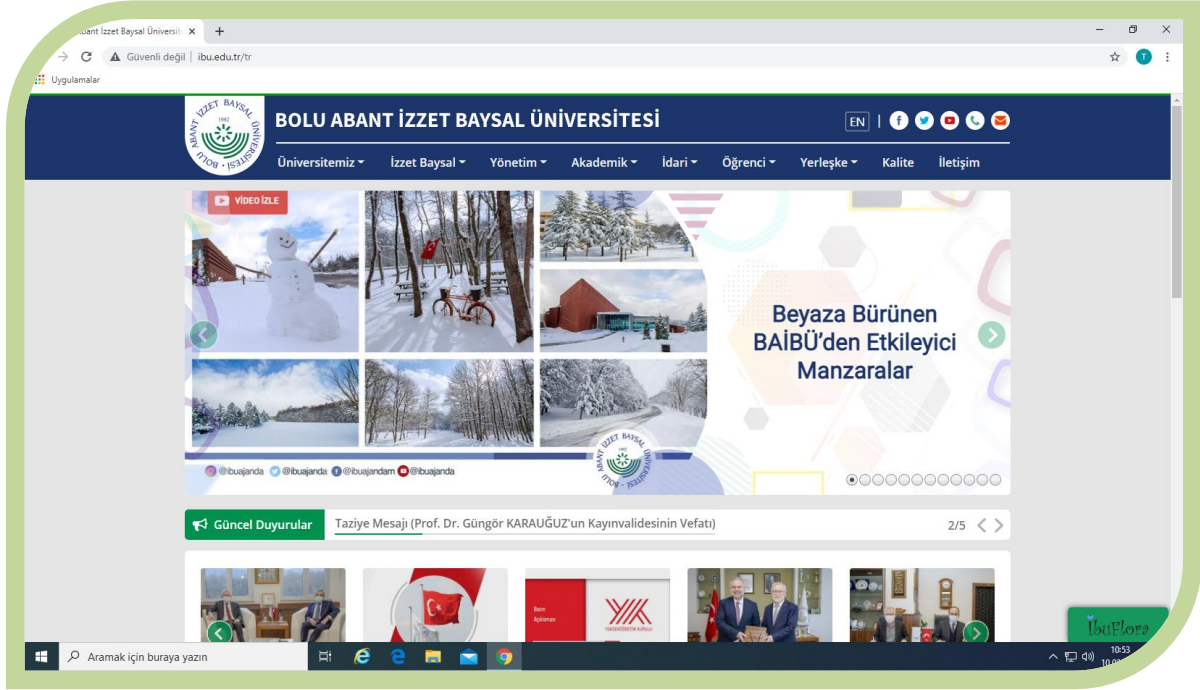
abant İzzet Baysal Üniversi ×
+
Güvenli değil | ibu.edu.tr/tr
Uygulamalar

İZZET BAYSAL 1992 BOLU ÜNİVERSİTESİ
BOLU ABANT İZZET BAYSAL ÜNİVERSİTESİ
EN
Üniversitemiz İzzet Baysal Yönetim Akademik İdari Öğrenci Yerleşke Kalite İletişim

VİDEO İZLE
Beyaza Bürünen BAİBÜ'den Etkileyici Manzaralar
@ibuajanda @ibuajanda @ibuajandam @ibuajanda

Güncel Duyurular
Taziye Mesajı (Prof. Dr. Güngör KARAUĞUZ'un Kayınvalidesinin Vefatı)
2/5

Basın Açıklaması
YÜKSEKÖĞRETİM KURULU

İbuFlora

Aramak için buraya yazın
10:53